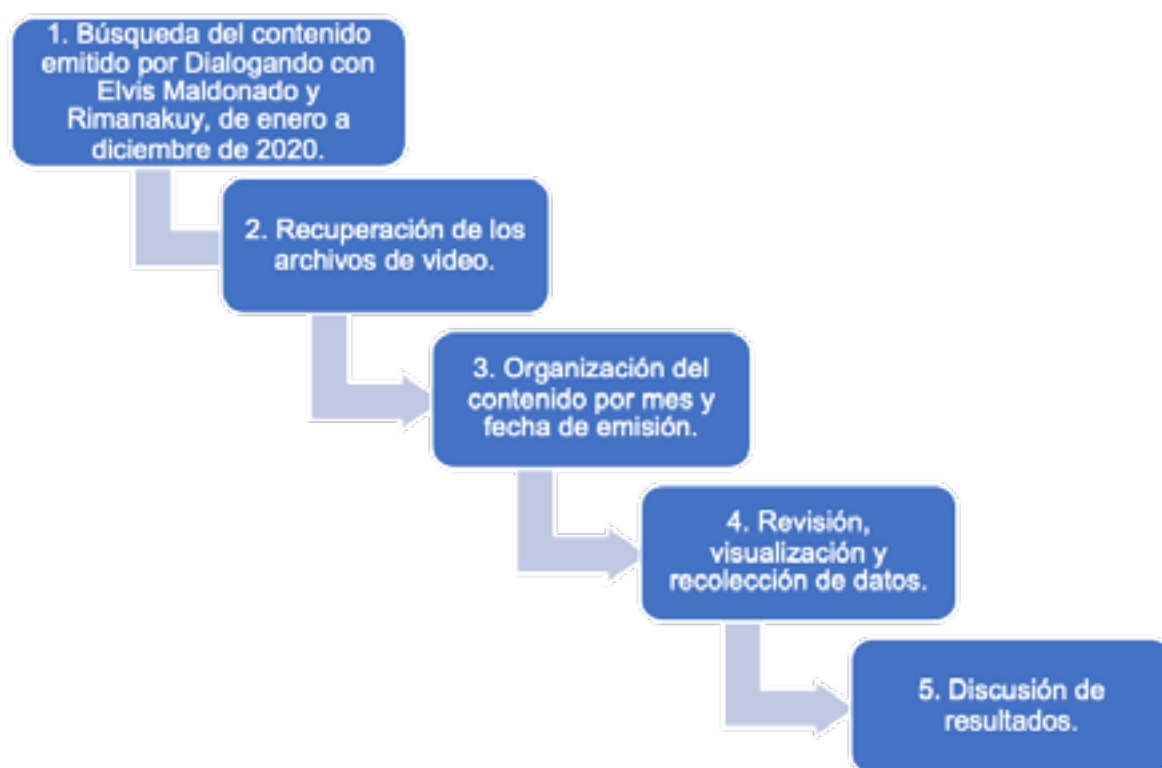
1. Búsqueda del contenido emitido por Dialogando con Elvis Maldonado y Rimanakuy, de enero a diciembre de 2020.

2. Recuperación de los archivos de video.

3. Organización del contenido por mes y fecha de emisión.

4. Revisión, visualización y recolección de datos.

5. Discusión de resultados.